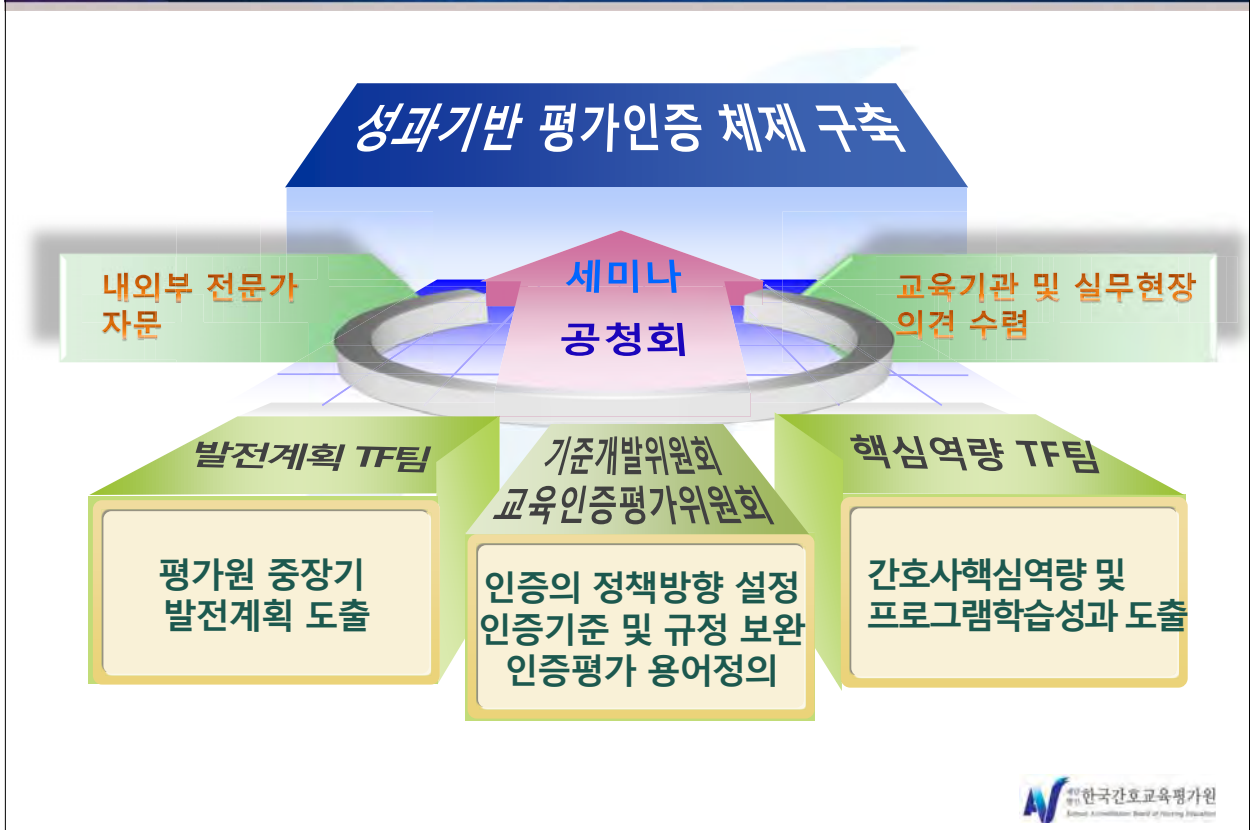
성과기반 평가인증 체제 구축

내외부 전문가 자문

세미나

공청회

교육기관 및 실무현장 의견 수렴

발전계획 TF팀

평가원 중장기 발전계획 도출

기준개발위원회
교육인증평가위원회

인증의 정책방향 설정
인증기준 및 규정 보완
인증평가 용어정의

핵심역량 TF팀

간호사핵심역량 및 프로그램학습성과 도출

재단법인 한국간호교육평가원
Korean Accreditation Board of Nursing Education